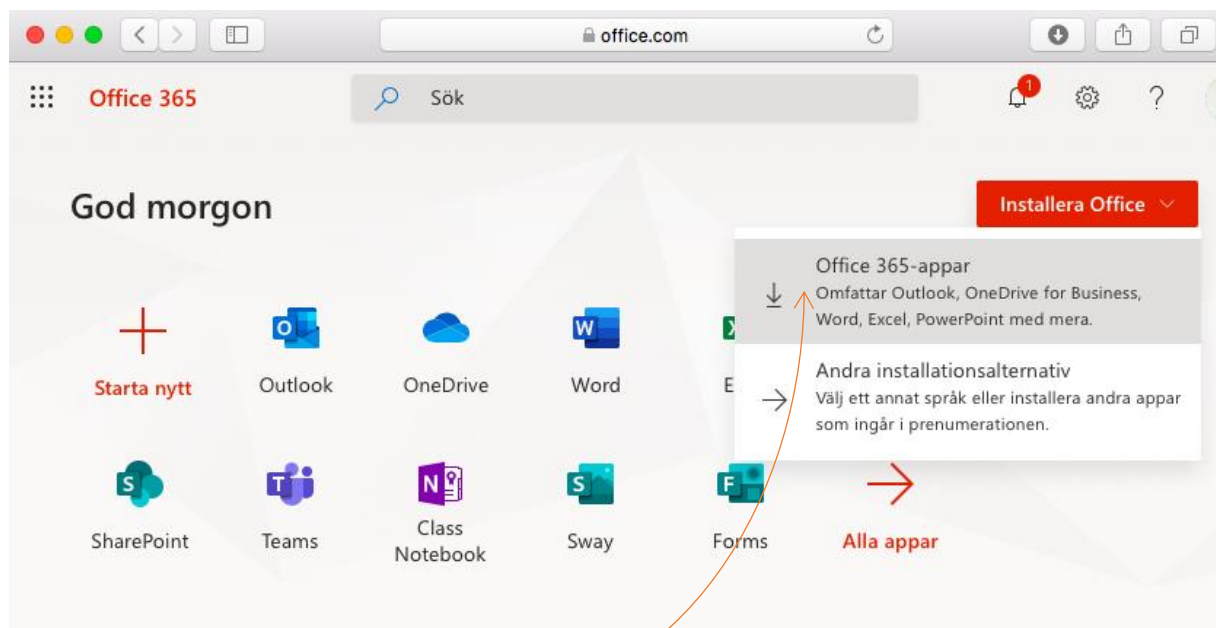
office.com

Office 365

Sök

1

God morgon

Installera Office

Office 365-appar
Omfattar Outlook, OneDrive for Business, Word, Excel, PowerPoint med mera.

Andra installationsalternativ
Välj ett annat språk eller installera andra appar som ingår i prenumerationen.

Starta nytt

O
Outlook

OneDrive

W
Word

X
E

S
SharePoint

T
Teams

N
Class Notebook

S
Sway

F
Forms

Alla appar